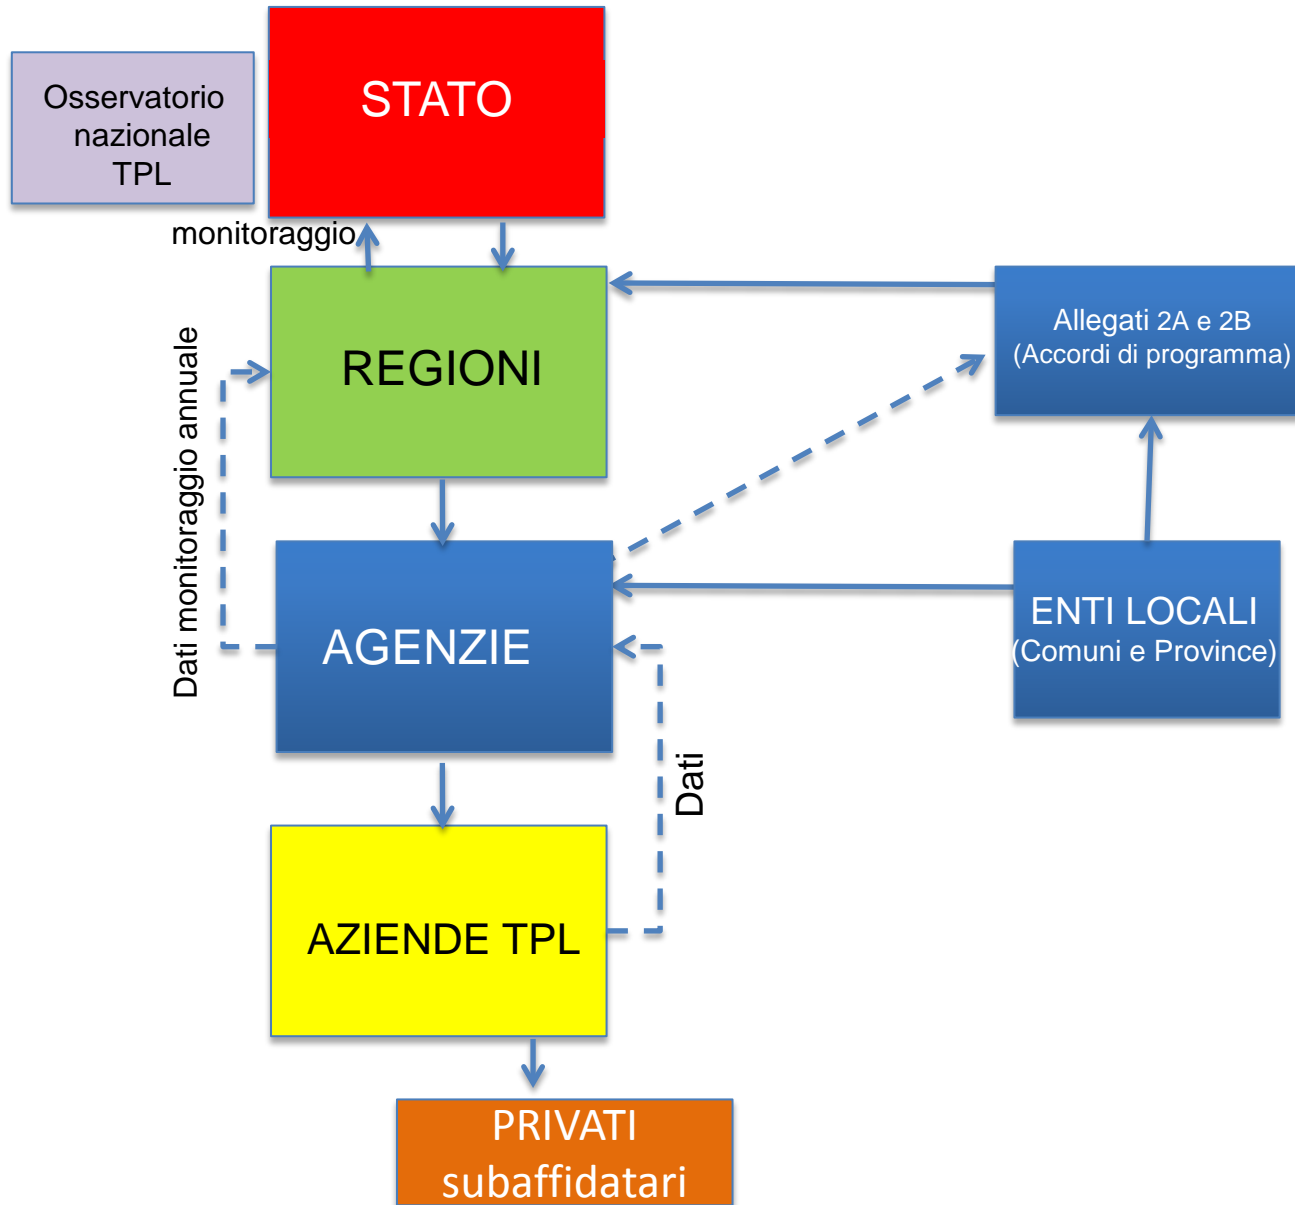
Osservatorio nazionale TPL

STATO

monitoraggio

REGIONI

Allegati 2A e 2B (Accordi di programma)

Dati monitoraggio annuale

AGENZIE

ENTI LOCALI (Comuni e Province)

Dati

AZIENDE TPL

PRIVATI subaffidatari